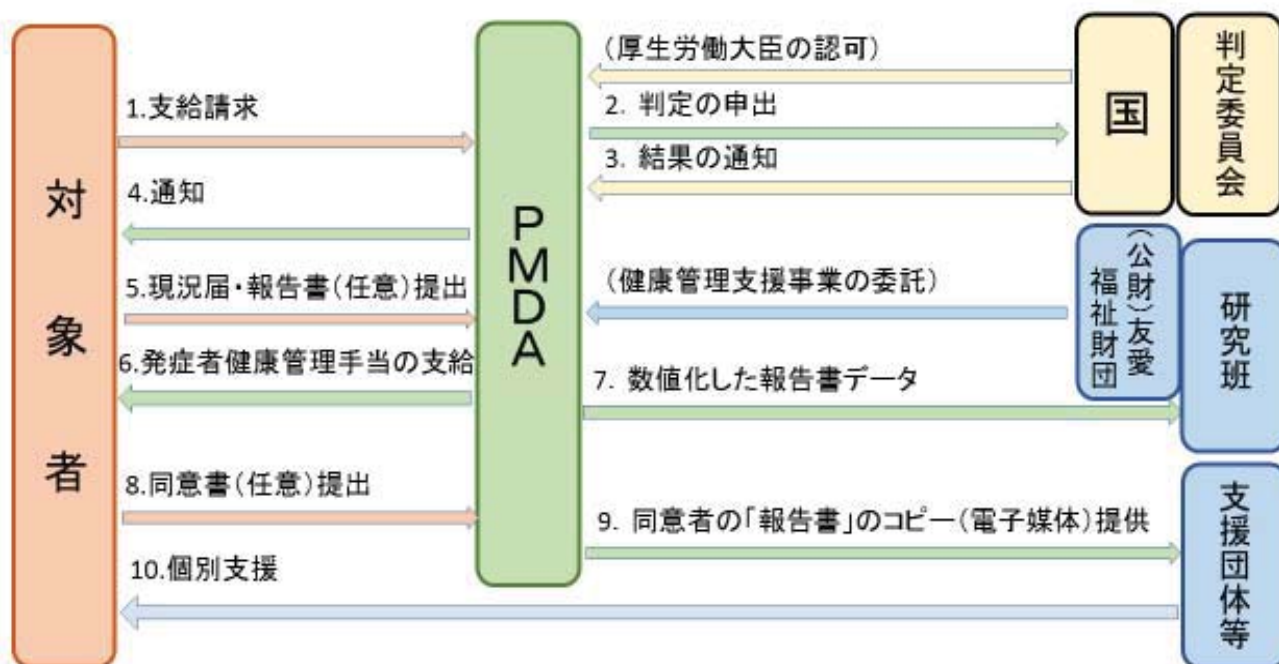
対象者

1.支給請求

4.通知

5.現況届・報告書(任意)提出

6.発症者健康管理手当の支給

8.同意書(任意)提出

10.個別支援

PMDA

(厚生労働大臣の認可)

2. 判定の申出

3. 結果の通知

(健康管理支援事業の委託)

7. 数値化した報告書データ

9. 同意者の「報告書」のコピー(電子媒体)提供

国

判定委員会

(公財)友愛福祉財団

研究班

支援団体等